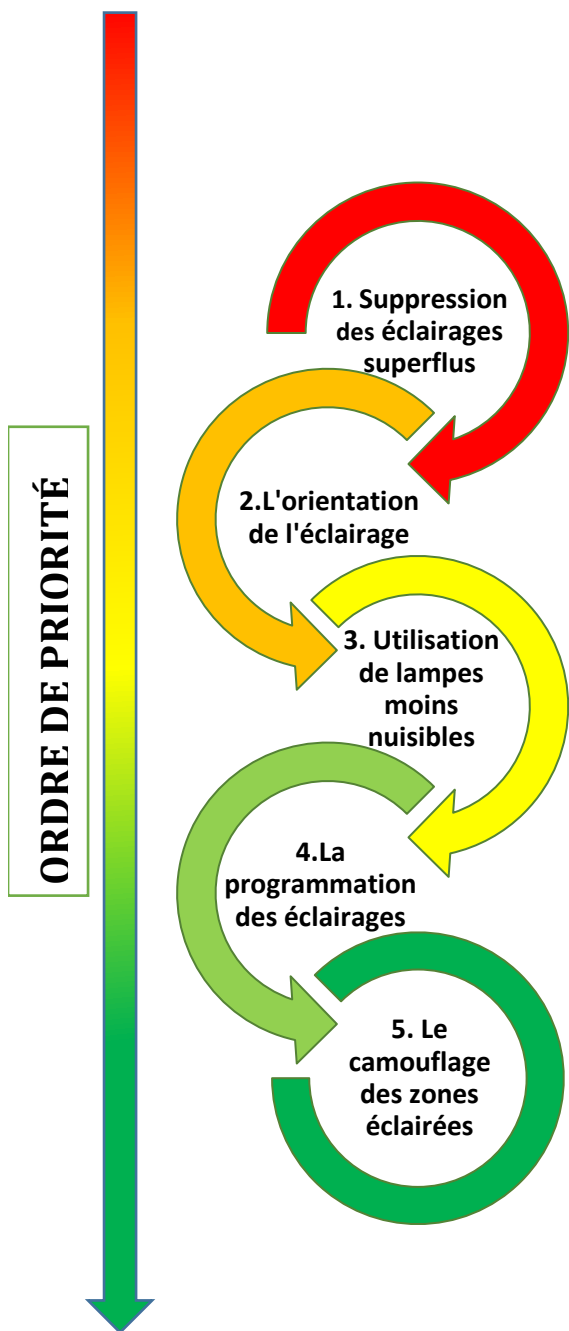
ORDRE DE PRIORITÉ

1. Suppression des éclairages superflus

2.L'orientation de l'éclairage

3. Utilisation de lampes moins nuisibles

4.La programmation des éclairages

5. Le camouflage des zones éclairées